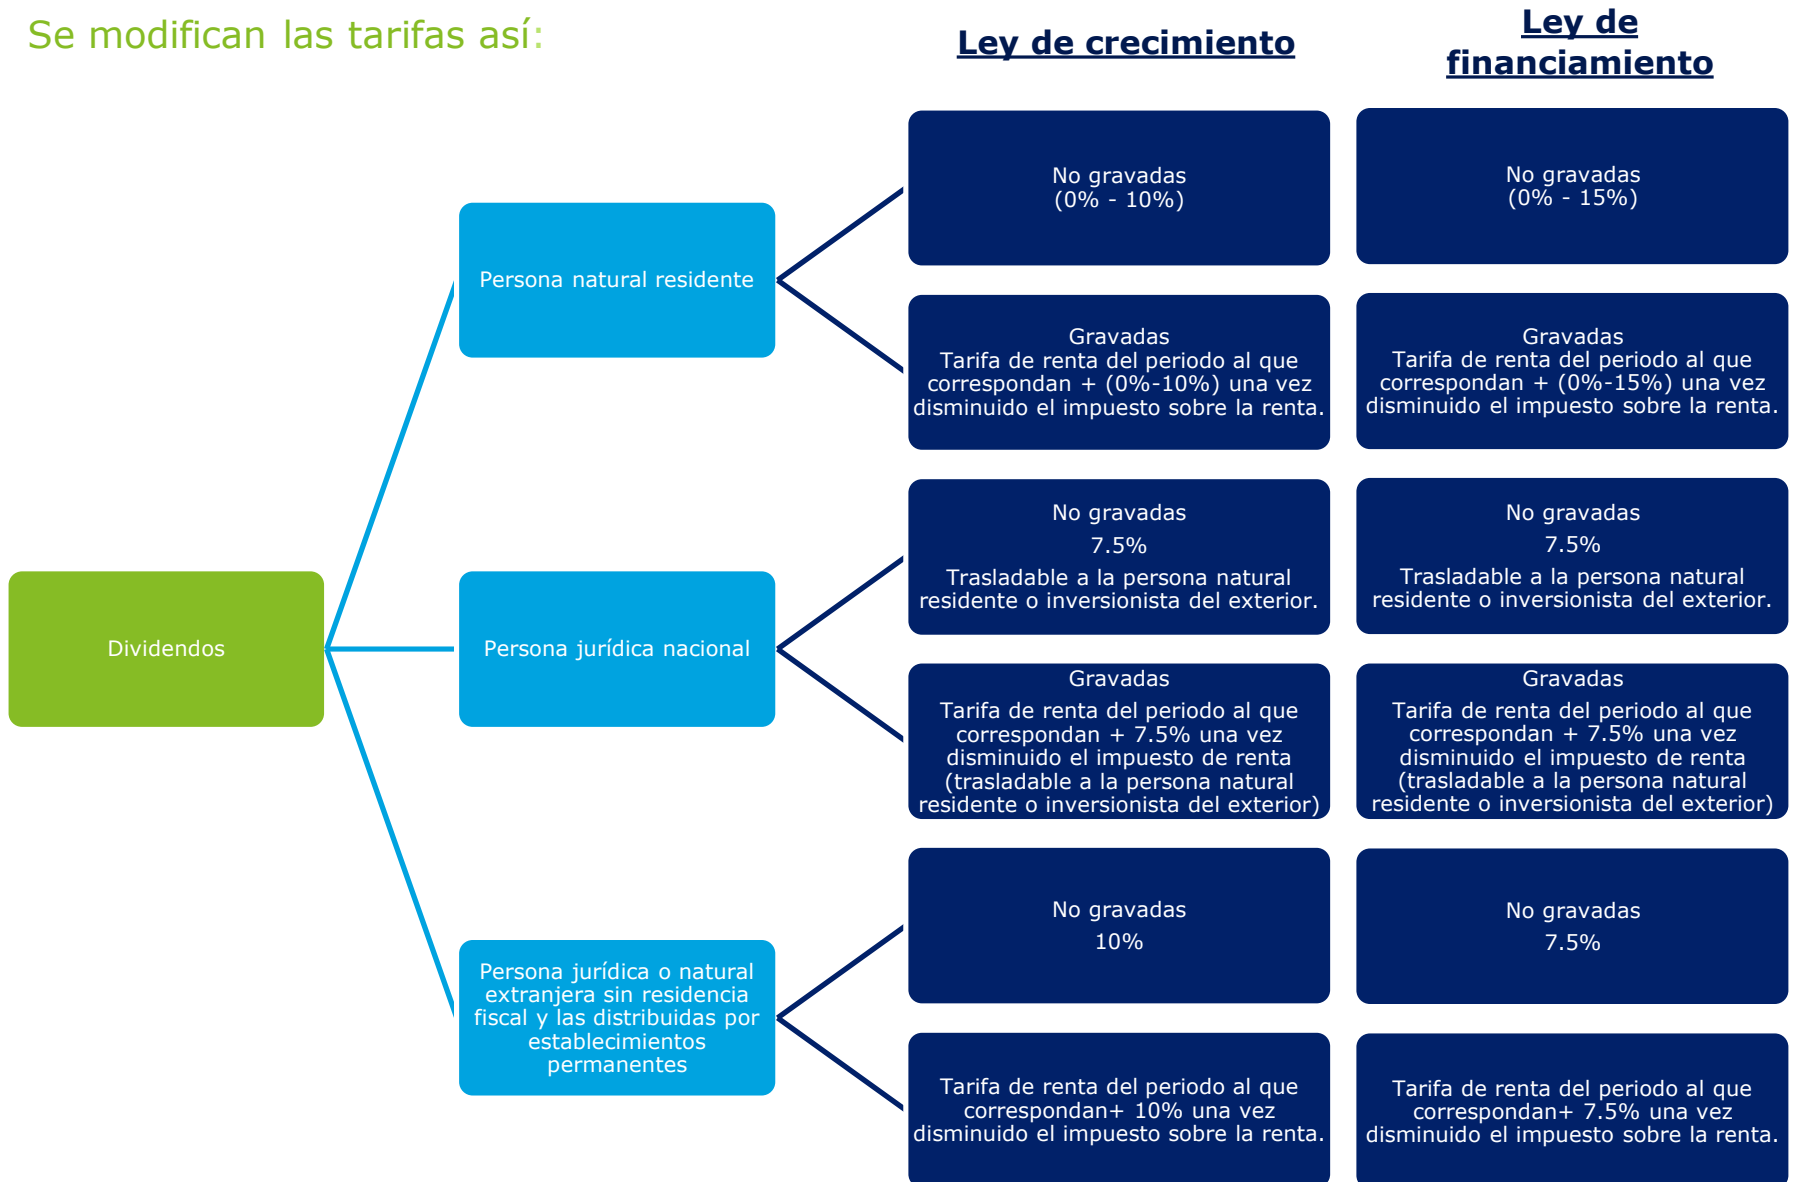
Se modifican las tarifas así:

Ley de crecimiento

Ley de financiamiento

Dividendos

Persona natural residente

No gravadas
(0% - 10%)

No gravadas
(0% - 15%)

Gravadas
Tarifa de renta del periodo al que correspondan + (0%-10%) una vez disminuido el impuesto sobre la renta.

Gravadas
Tarifa de renta del periodo al que correspondan + (0%-15%) una vez disminuido el impuesto sobre la renta.

Persona jurídica nacional

No gravadas
7.5%
Trasladable a la persona natural residente o inversionista del exterior.

No gravadas
7.5%
Trasladable a la persona natural residente o inversionista del exterior.

Gravadas
Tarifa de renta del periodo al que correspondan + 7.5% una vez disminuido el impuesto de renta (trasladable a la persona natural residente o inversionista del exterior)

Gravadas
Tarifa de renta del periodo al que correspondan + 7.5% una vez disminuido el impuesto de renta (trasladable a la persona natural residente o inversionista del exterior)

Persona jurídica o natural extranjera sin residencia fiscal y las distribuidas por establecimientos permanentes

No gravadas
10%

No gravadas
7.5%

Tarifa de renta del periodo al que correspondan+ 10% una vez disminuido el impuesto sobre la renta.

Tarifa de renta del periodo al que correspondan+ 7.5% una vez disminuido el impuesto sobre la renta.